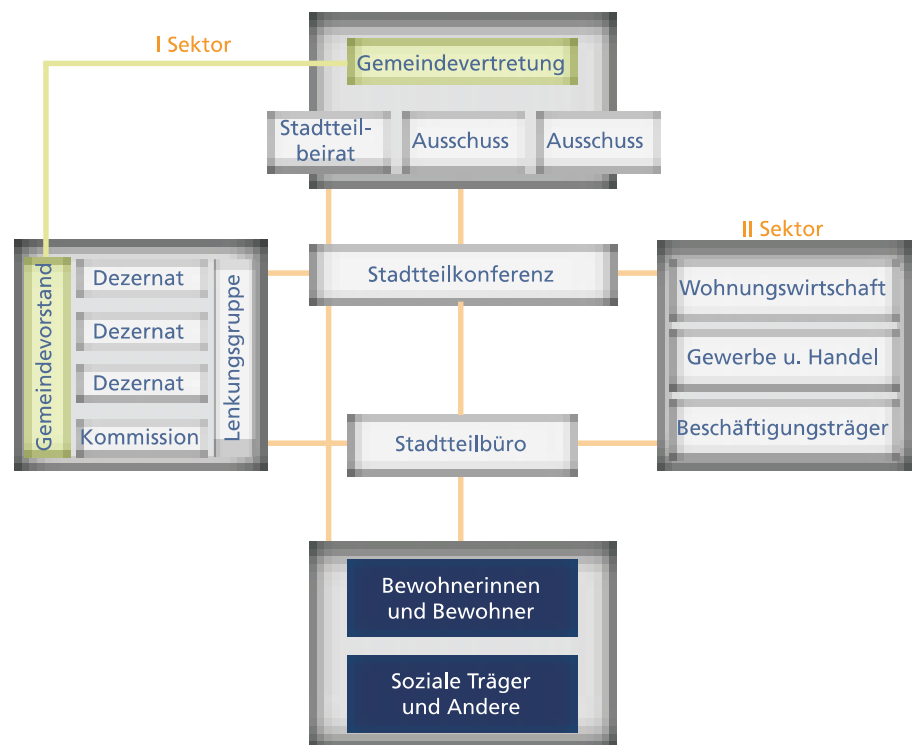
I Sektor

Gemeindevertretung

Stadtteilbeirat

Ausschuss

Ausschuss

Gemeindevorstand

Dezernat

Dezernat

Dezernat

Kommission

Lenkungsgruppe

Stadtteilkonferenz

Stadtteilbüro

II Sektor

Wohnungswirtschaft

Gewerbe u. Handel

Beschäftigungsträger

Bewohnerinnen und Bewohner

Soziale Träger und Andere